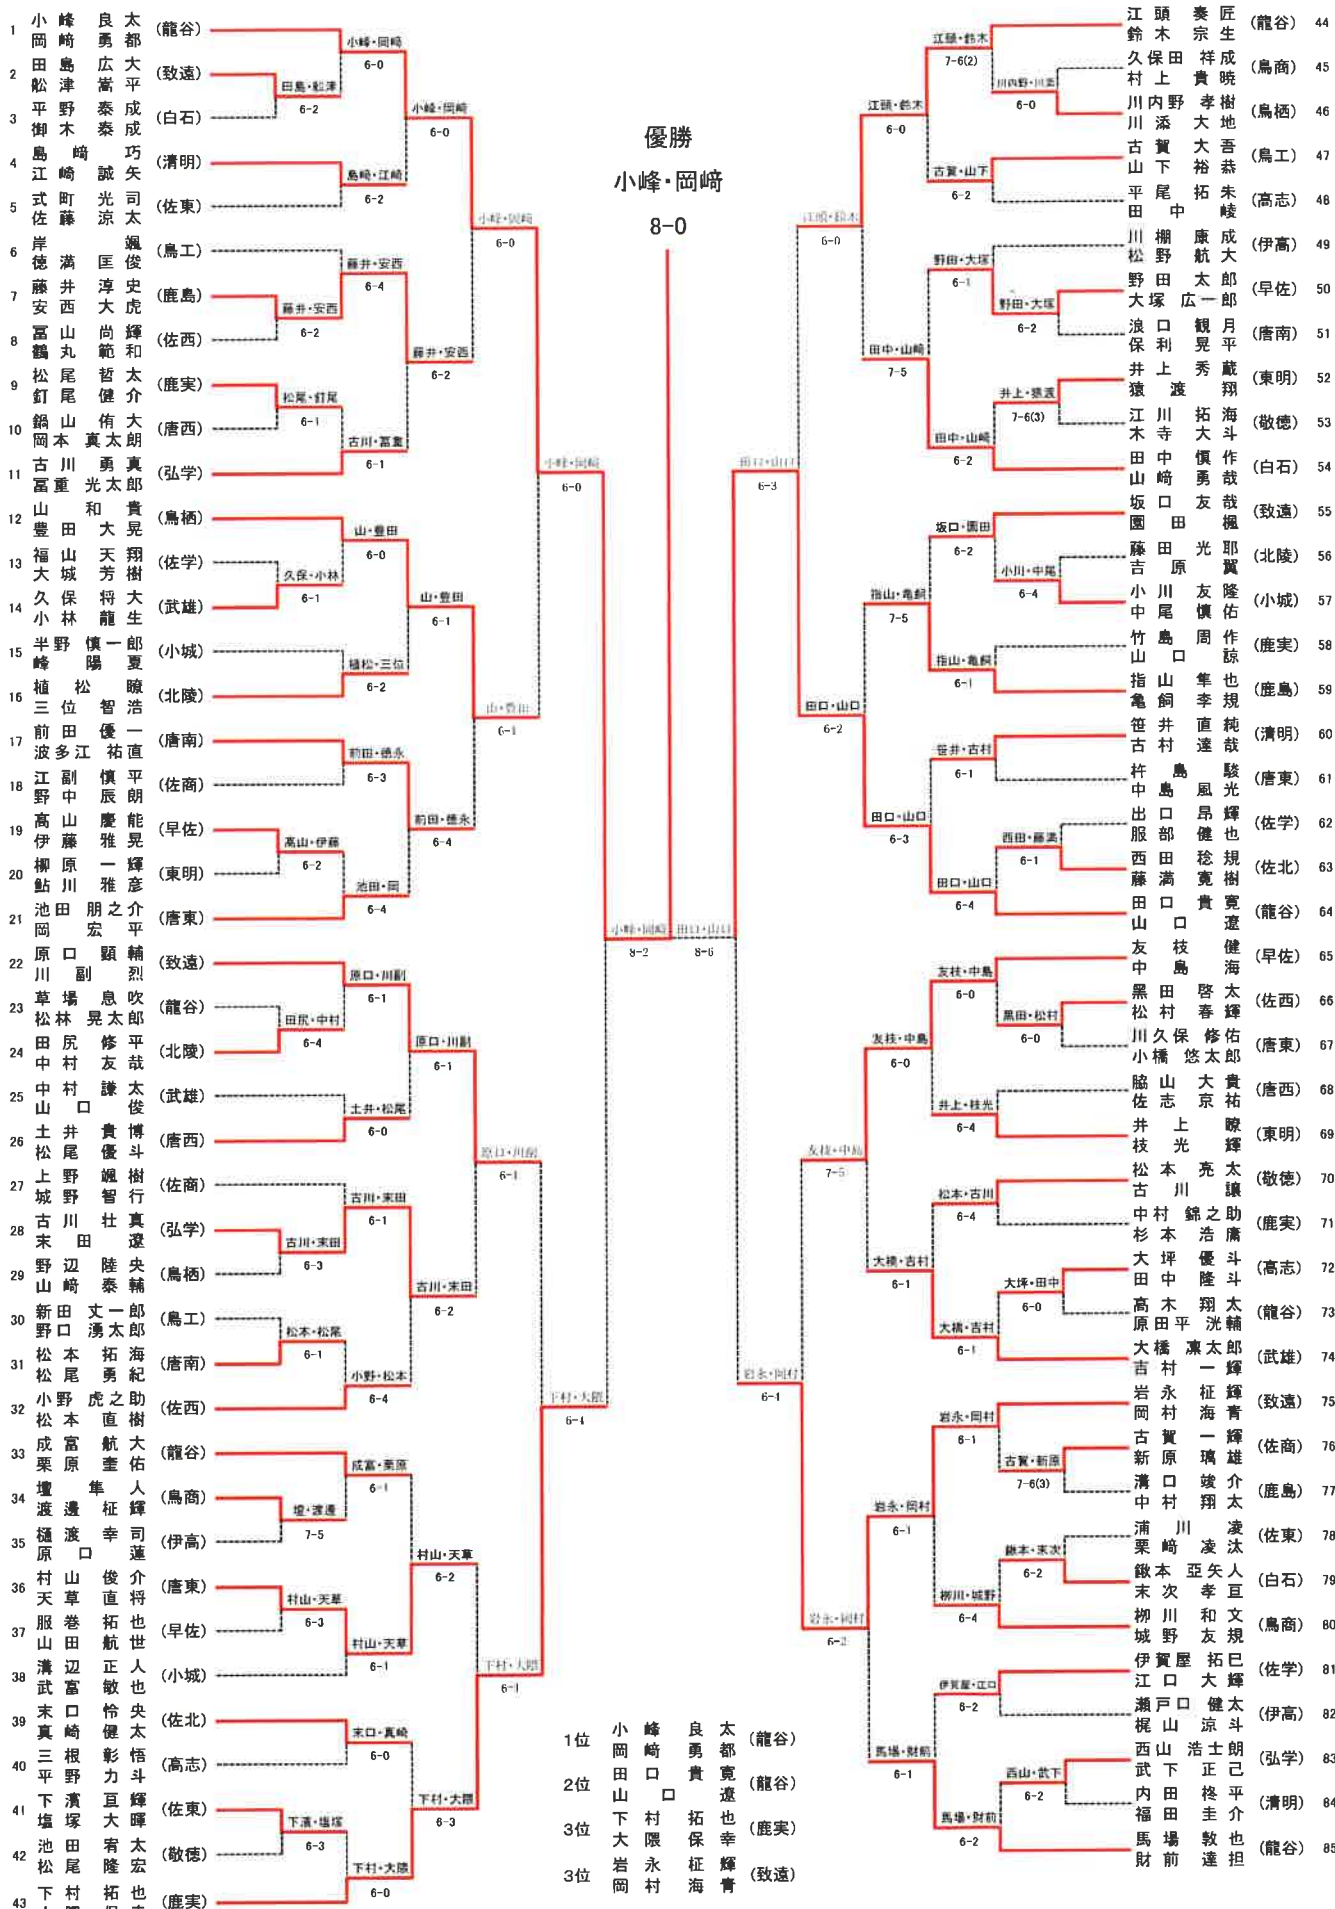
優勝
小峰・岡崎
8-0

1 小峰良太 岡崎勇都 (龍谷)
2 田島広大 松津嵩平 (致遠)
3 平野泰成 御木泰成 (白石)
4 島崎巧 江崎誠矢 (清明)
5 式町光司 佐藤涼太 (佐東)
6 岸颯 徳満匡俊 (鳥工)
7 藤井淳史 安西大虎 (鹿島)
8 冨山尚輝 鶴丸範和 (佐西)
9 松尾哲太 釘尾健介 (鹿実)
10 鍋山侑大 岡本真太朗 (唐西)
11 古川勇真 冨重光太郎 (弘学)
12 山和貴 豊田大晃 (鳥栖)
13 福山天翔 大城芳樹 (佐学)
14 久保将大 小林龍生 (武雄)
15 半野慎一郎 峰陽夏 (小城)
16 植松暸 三位智浩 (北陵)
17 前田優一 波多江祐直 (唐南)
18 江副慎平 野中辰朗 (佐商)
19 高山慶能 伊藤雅晃 (早佐)
20 柳原一輝 鮎川雅彦 (東明)
21 池田朋之介 岡宏平 (唐東)
22 原口顕輔 川副烈 (致遠)
23 草場息吹 松林晃太郎 (龍谷)
24 田尻修平 中村友哉 (北陵)
25 中村謙太 山口俊 (武雄)
26 土井貴博 松尾優斗 (唐西)
27 上野颯樹 城野智行 (佐商)
28 古川壮真 末田遼 (弘学)
29 野辺陸央 山崎泰輔 (鳥栖)
30 新田丈一郎 野口湧太郎 (鳥工)
31 松本拓海 松尾勇紀 (唐南)
32 小野虎之助 松本直樹 (佐西)
33 成富航大 栗原圭佑 (龍谷)
34 壇隼人 渡邊柾輝 (鳥商)
35 樋渡幸司 原口蓮 (伊高)
36 村山俊介 天草直将 (唐東)
37 服巻拓也 山田航世 (早佐)
38 溝辺正人 武富敏也 (小城)
39 末口怜央 真崎健太 (佐北)
40 三根彰悟 平野力斗 (高志)
41 下濱亘輝 塩塚大暉 (佐東)
42 池田宥太 松尾隆宏 (敬徳)
43 下村拓也 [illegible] (鹿実)

44 江頭奏匠 鈴木宗生 (龍谷)
45 久保田祥成 村上貴暁 (鳥商)
46 川内野孝樹 川添大地 (鳥栖)
47 古賀大吾 山下裕恭 (鳥工)
48 平尾拓朱 田中峻 (高志)
49 川棚康成 松野航大 (伊高)
50 野田太郎 大塚広一郎 (早佐)
51 浪口観月 保利晃平 (唐南)
52 井上秀蔵 猿渡翔 (東明)
53 江川拓海 木寺大斗 (敬徳)
54 田中慎作 山崎勇哉 (白石)
55 坂口友哉 園田楓 (致遠)
56 藤田光耶 吉原翼 (北陵)
57 小川友隆 中尾慎佑 (小城)
58 竹島周作 山口諒 (鹿実)
59 指山隼也 亀飼李規 (鹿島)
60 笹井直純 古村達哉 (清明)
61 杵島駿 中島風光 (唐東)
62 出口昂輝 服部健也 (佐学)
63 西田稔規 藤満寛樹 (佐北)
64 田口貴寛 山口遼 (龍谷)
65 友枝健 中島海 (早佐)
66 黒田啓太 松村春輝 (佐西)
67 川久保修佑 小橋悠太郎 (唐東)
68 脇山大貴 佐志京祐 (唐西)
69 井上暸 枝光輝 (東明)
70 松本亮太 古川譲 (敬徳)
71 中村錦之助 杉本浩庸 (鹿実)
72 大坪優斗 田中隆斗 (高志)
73 高木翔太 原田平洸輔 (龍谷)
74 大橋凜太郎 吉村一輝 (武雄)
75 岩永柾輝 岡村海青 (致遠)
76 古賀一輝 新原璃雄 (佐商)
77 溝口竣介 中村翔太 (鹿島)
78 浦川凌 栗崎凌汰 (佐東)
79 鍬本亜矢人 末次孝亘 (白石)
80 柳川和文 城野友規 (鳥商)
81 伊賀屋拓巳 江口大輝 (佐学)
82 瀬戸口健太 梶山涼斗 (伊高)
83 西山浩士朗 武下正己 (弘学)
84 内田柊平 福田圭介 (清明)
85 馬場敦也 財前達担 (龍谷)

小峰・岡崎 6-0
田島・松津 6-2
小峰・岡崎 6-0
島崎・江崎 6-2
小峰・岡崎 6-0
藤井・安西 6-4
藤井・安西 6-2
藤井・安西 6-2
松尾・釘尾 6-1
古川・冨重 6-1
小峰・岡崎 6-0
山・豊田 6-0
久保・小林 6-1
山・豊田 6-1
植松・三位 6-2
山・豊田 6-1
前田・徳永 6-3
高山・伊藤 6-2
前田・徳永 6-4
池田・岡 6-4
小峰・岡崎 8-2
原口・川副 6-1
田尻・中村 6-4
原口・川副 6-1
土井・松尾 6-0
原口・川副 6-1
古川・末田 6-1
古川・末田 6-3
古川・末田 6-2
松本・松尾 6-1
小野・松本 6-4
下村・大隈 6-4
成富・栗原 6-1
壇・渡邊 7-5
村山・天草 6-2
村山・天草 6-3
村山・天草 6-1
下村・大隈 6-1
末口・真崎 6-0
下濱・塩塚 6-3
下村・大隈 6-3
下村・大隈 6-0

江頭・鈴木 7-6(2)
川内野・川添 6-0
江頭・鈴木 6-0
古賀・山下 6-2
江頭・鈴木 6-0
野田・大塚 6-1
野田・大塚 6-2
田中・山崎 7-5
井上・猿渡 7-6(3)
田中・山崎 6-2
田口・山口 6-3
坂口・園田 6-2
小川・中尾 6-4
指山・亀飼 7-5
指山・亀飼 6-1
田口・山口 6-2
笹井・古村 6-1
田口・山口 6-3
西田・藤満 6-1
田口・山口 6-4
田口・山口 8-6
友枝・中島 6-0
黒田・松村 6-0
友枝・中島 6-0
井上・枝光 6-4
友枝・中島 7-5
松本・古川 6-4
大橋・吉村 6-1
大坪・田中 6-0
大橋・吉村 6-1
岩永・岡村 6-1
岩永・岡村 6-1
古賀・新原 7-6(3)
岩永・岡村 6-1
鍬本・末次 6-2
柳川・城野 6-4
岩永・岡村 6-2
伊賀屋・江口 6-2
馬場・財前 6-1
西山・武下 6-2
馬場・財前 6-2

1位 小峰良太 岡崎勇都 (龍谷)
2位 田口貴寛 山口遼 (龍谷)
3位 下村拓也 大隈保幸 (鹿実)
3位 岩永柾輝 岡村海青 (致遠)